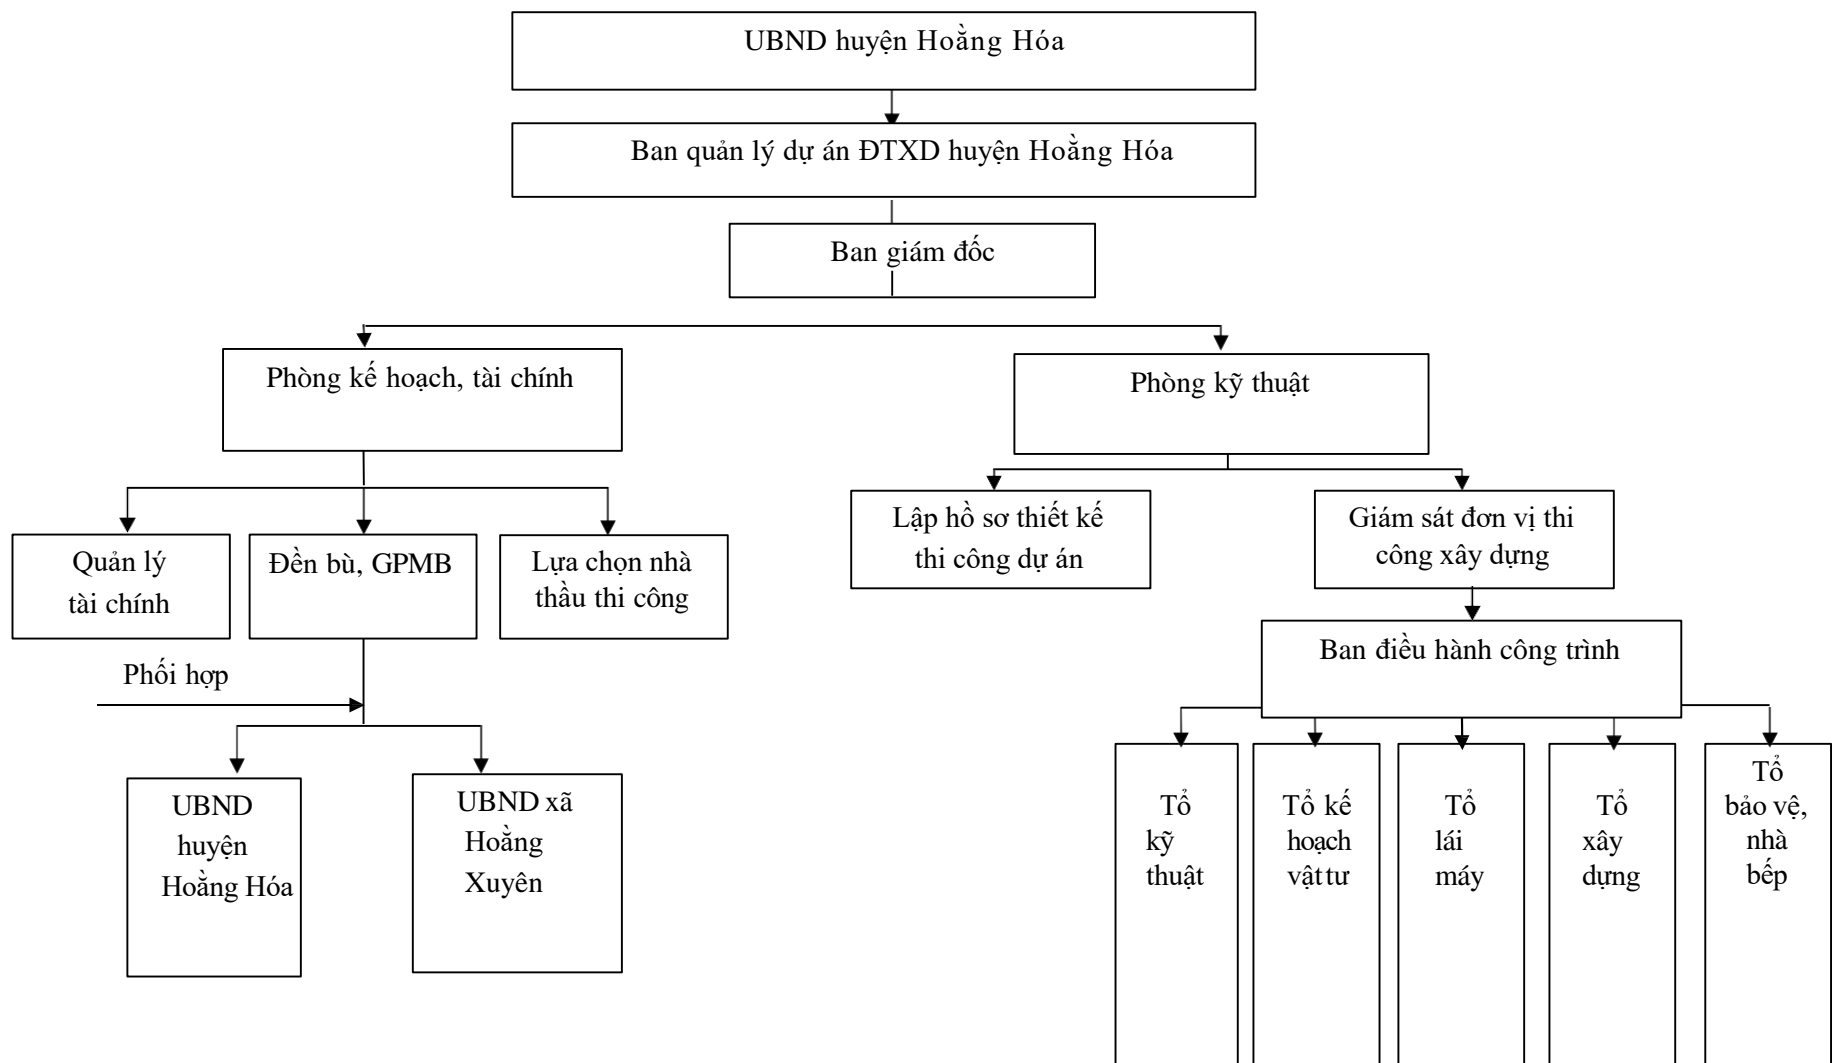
UBND huyện Hoằng Hóa

Ban quản lý dự án ĐTXD huyện Hoằng Hóa

Ban giám đốc

Phòng kế hoạch, tài chính

Phòng kỹ thuật

Quản lý tài chính

Đền bù, GPMB

Lựa chọn nhà thầu thi công

Lập hồ sơ thiết kế thi công dự án

Giám sát đơn vị thi công xây dựng

Phối hợp

Ban điều hành công trình

UBND huyện Hoằng Hóa

UBND xã Hoằng Xuyên

Tổ kỹ thuật

Tổ kế hoạch vật tư

Tổ lái máy

Tổ xây dựng

Tổ bảo vệ, nhà bếp